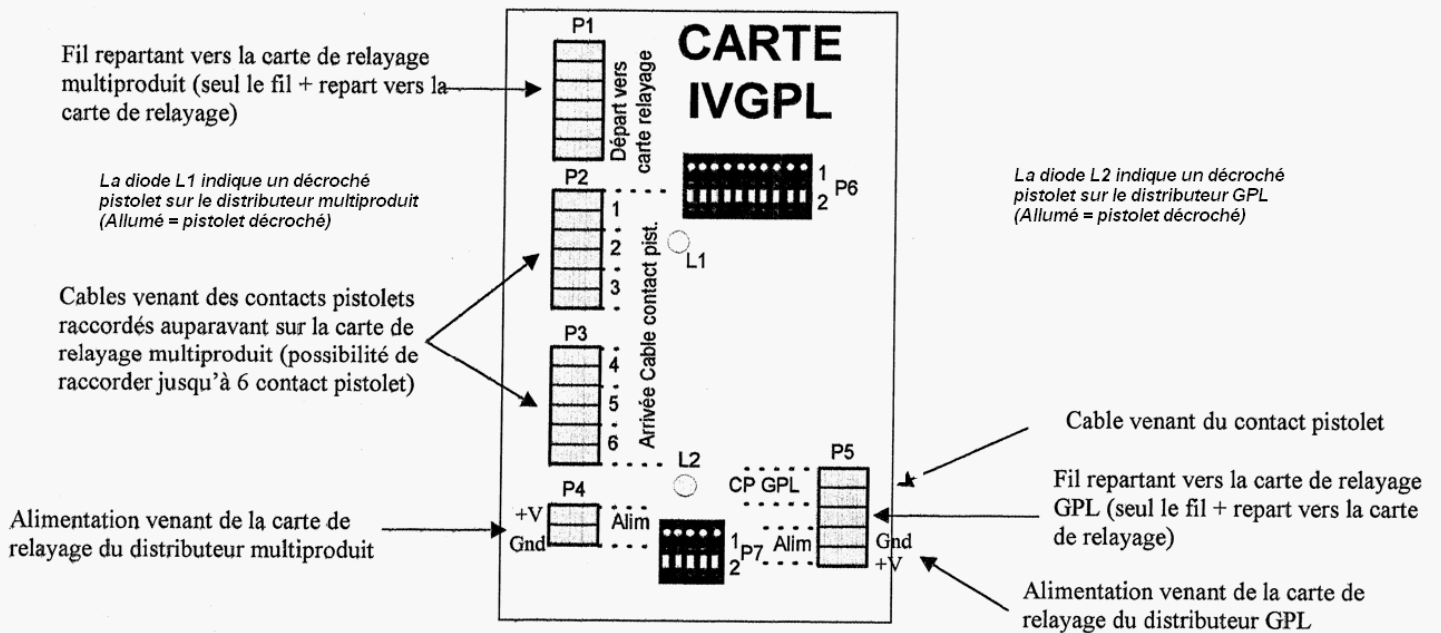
Fil repartant vers la carte de relayage multiproduit (seul le fil + repart vers la carte de relayage)

La diode L1 indique un décroché pistolet sur le distributeur multiproduit (Allumé = pistolet décroché)

Cables venant des contacts pistolets raccordés auparavant sur la carte de relayage multiproduit (possibilité de raccorder jusqu'à 6 contact pistolet)

Alimentation venant de la carte de relayage du distributeur multiproduit

CARTE IVGPL

P1
Départ vers carte relayage

P2
1
2
3
L1

P3
4
5
6
Arrivée Cable contact pist.

P6
1
2

L2

P4
+V
Gnd
Alim

P7
1
2

P5
CP GPL
Alim
Gnd
+V

La diode L2 indique un décroché pistolet sur le distributeur GPL (Allumé = pistolet décroché)

Cable venant du contact pistolet

Fil repartant vers la carte de relayage GPL (seul le fil + repart vers la carte de relayage)

Alimentation venant de la carte de relayage du distributeur GPL